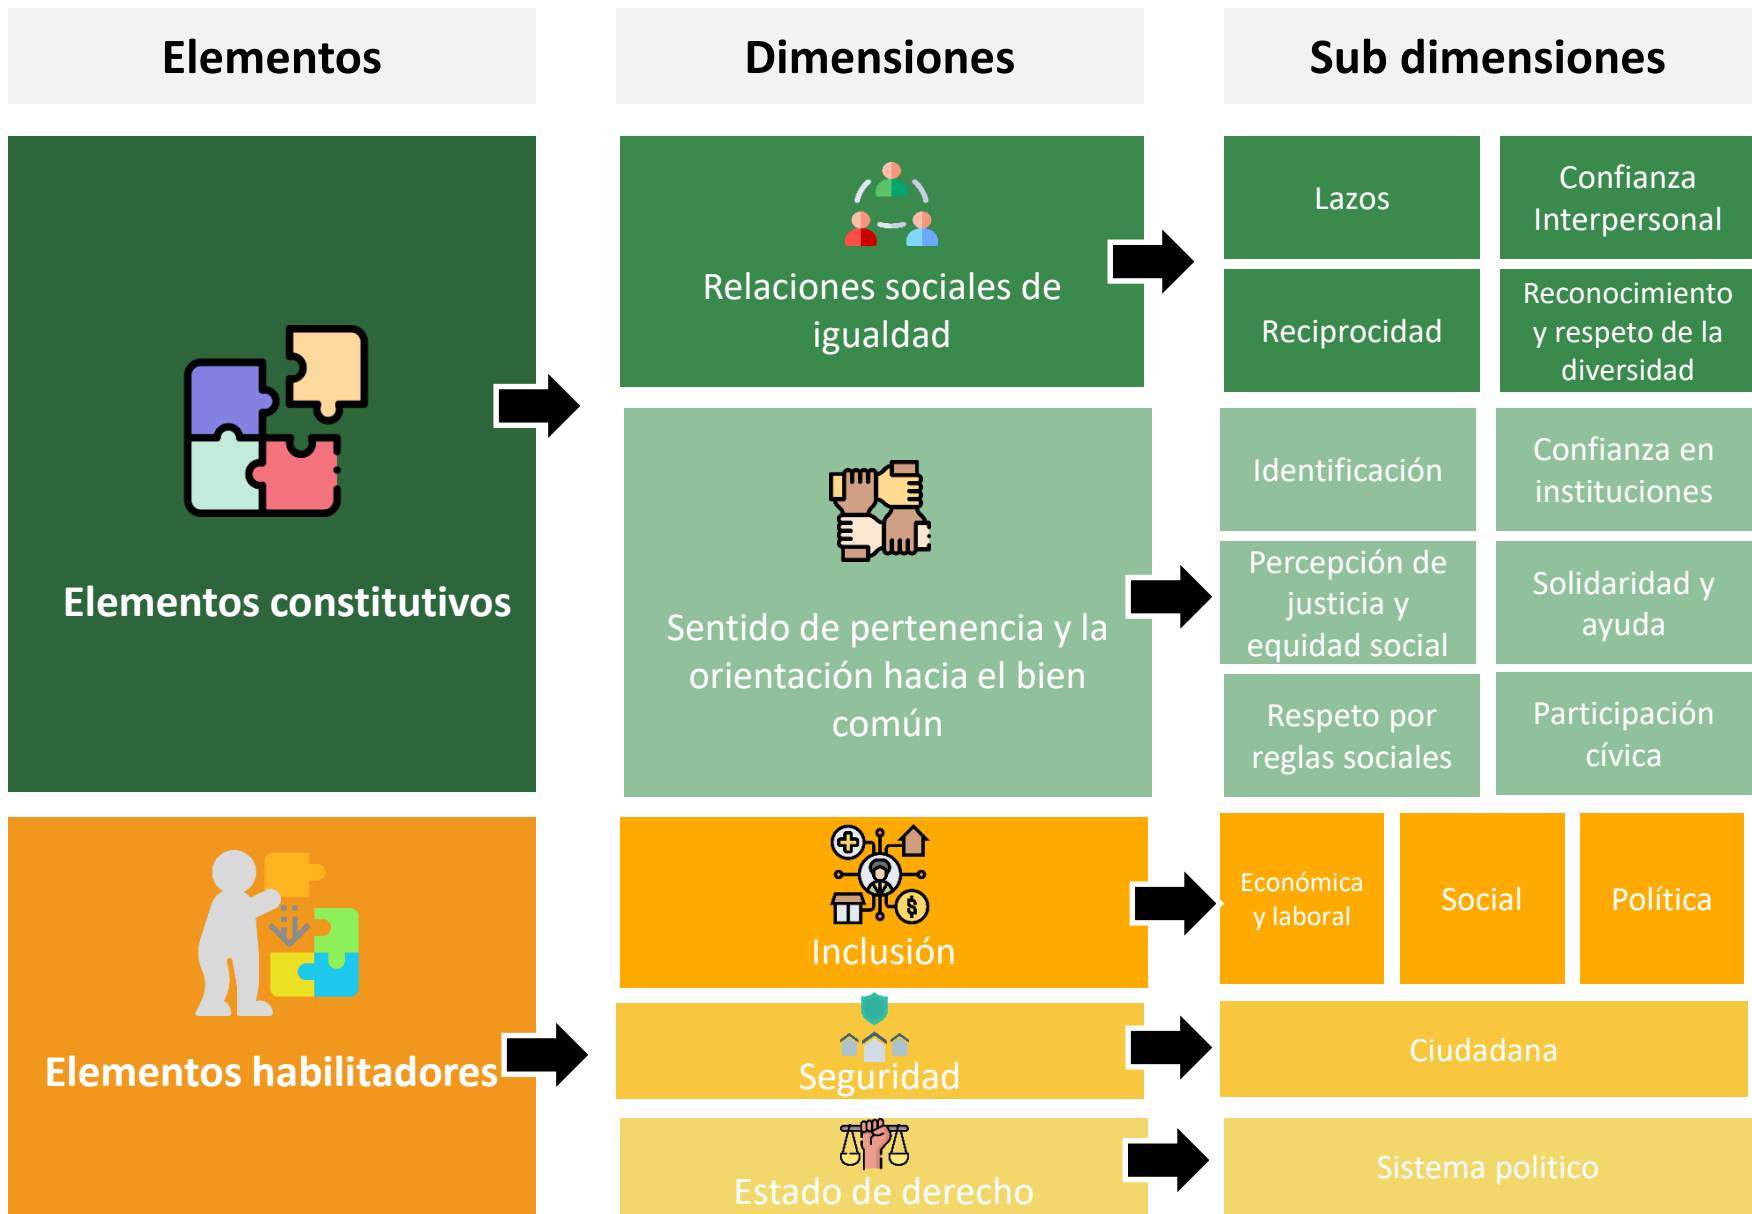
Elementos

Dimensiones

Sub dimensiones

Elementos constitutivos

Relaciones sociales de igualdad

Lazos

Confianza Interpersonal

Reciprocidad

Reconocimiento y respeto de la diversidad

Sentido de pertenencia y la orientación hacia el bien común

Identificación

Confianza en instituciones

Percepción de justicia y equidad social

Solidaridad y ayuda

Respeto por reglas sociales

Participación cívica

Elementos habilitadores

Inclusión

Económica y laboral

Social

Política

Seguridad

Ciudadana

Estado de derecho

Sistema politico